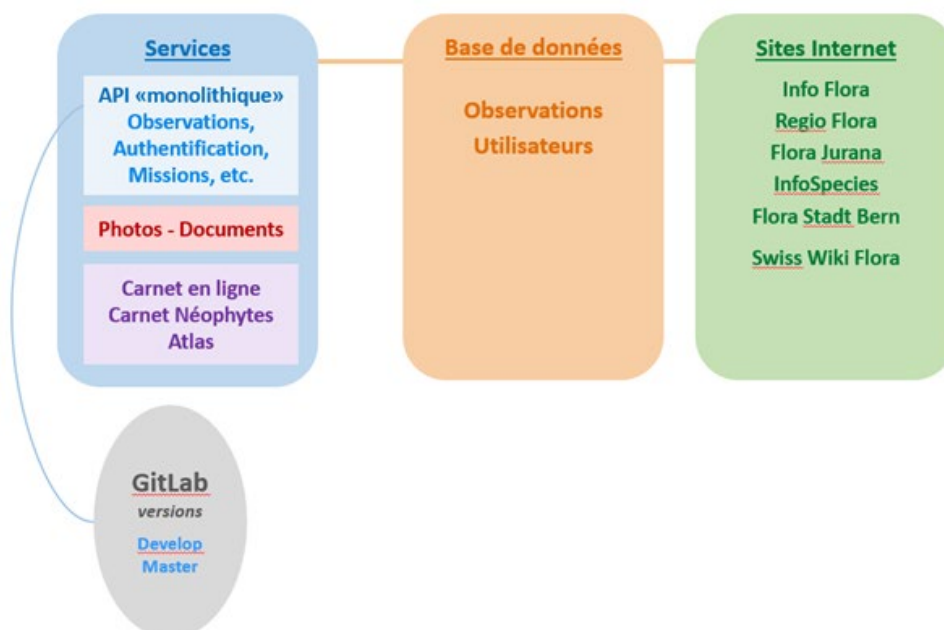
Services

API «monolithique»
Observations,
Authentification,
Missions, etc.

Photos - Documents

Carnet en ligne
Carnet Néophytes
Atlas

Base de données

Observations
Utilisateurs

Sites Internet

Info Flora
Regio Flora
Flora Jurana
InfoSpecies
Flora Stadt Bern
Swiss Wiki Flora

GitLab
versions

Develop
Master